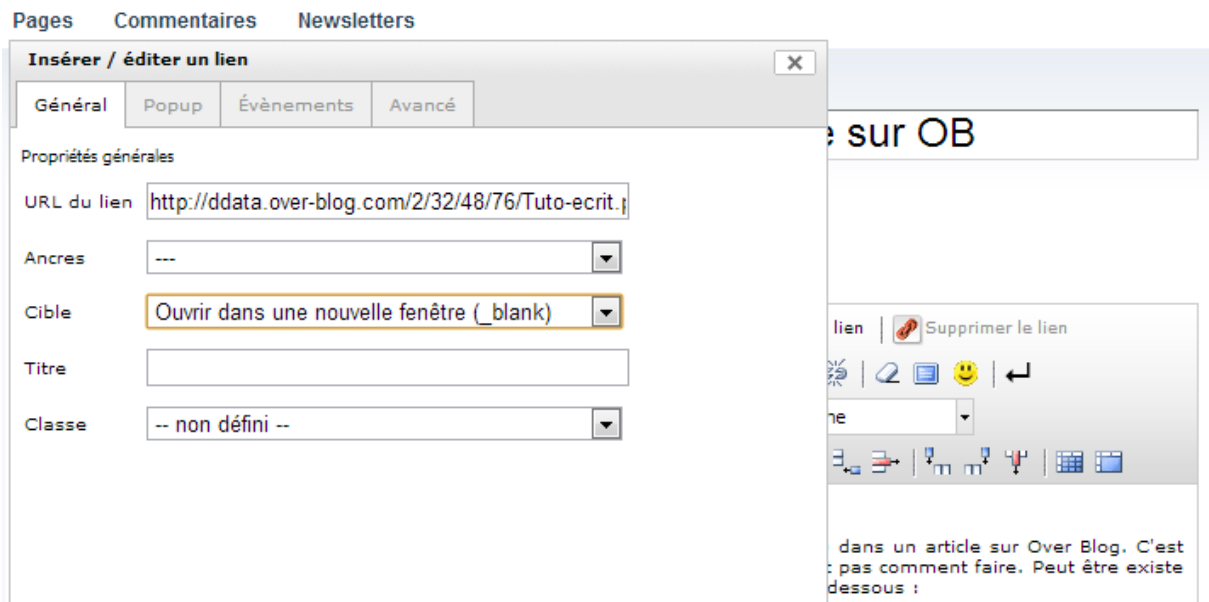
Pages Commentaires Newsletters

Insérer / éditer un lien

Général | Popup | Évènements | Avancé

Propriétés générales

URL du lien http://ddata.over-blog.com/2/32/48/76/Tuto-ecrit.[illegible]

Ancres ---

Cible Ouvrir dans une nouvelle fenêtre (_blank)

Titre

Classe -- non défini --

e sur OB

lien | Supprimer le lien

ne

dans un article sur Over Blog. C'est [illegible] pas comment faire. Peut être existe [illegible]dessous :